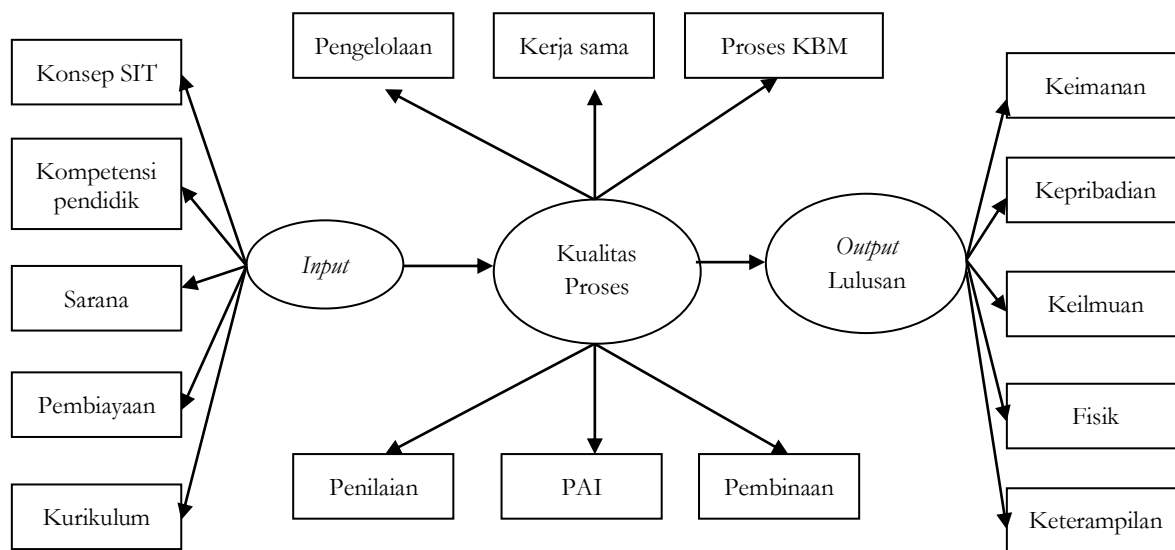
Pengelolaan

Kerja sama

Proses KBM

Konsep SIT

Kompetensi pendidik

Sarana

Pembiayaan

Kurikulum

*Input*

Kualitas Proses

*Output* Lulusan

Keimanan

Kepribadian

Keilmuan

Fisik

Keterampilan

Penilaian

PAI

Pembinaan